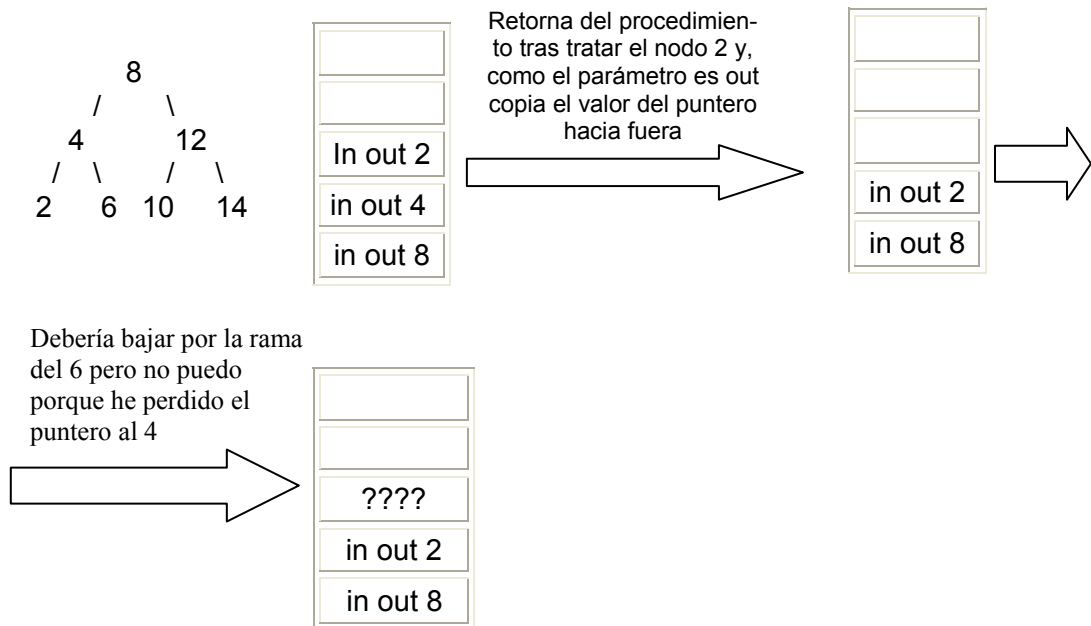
8
/ \
4 12
/ \ / \
2 6 10 14

In out 2
in out 4
in out 8

Retorna del procedimiento tras tratar el nodo 2 y, como el parámetro es out copia el valor del puntero hacia fuera

in out 2
in out 8

Debería bajar por la rama del 6 pero no puedo porque he perdido el puntero al 4

????
in out 2
in out 8